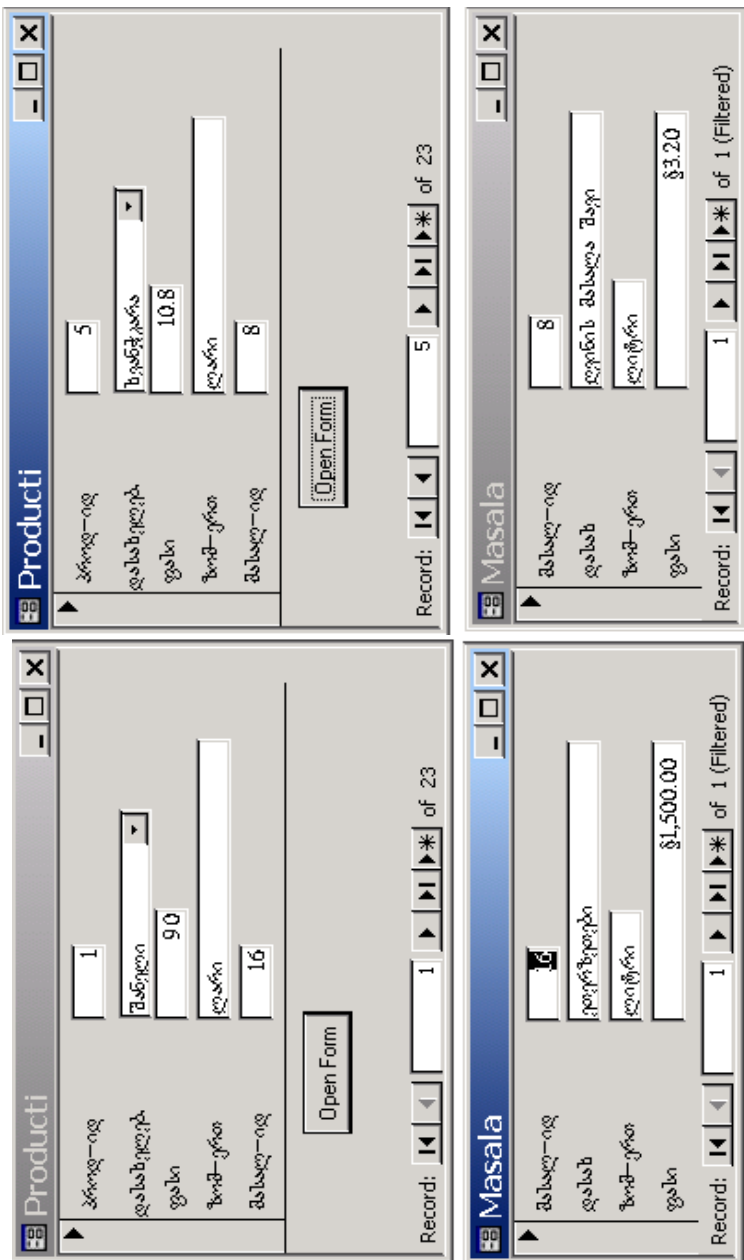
Producti

პროდ-ID
დასახელება
ფასი
ზომ-ერთ
მასალ-ID

1
მაგიდა
90
ცალი
16

Open Form

Record: 1 of 23

Producti

პროდ-ID
დასახელება
ფასი
ზომ-ერთ
მასალ-ID

5
ხელჯოხი
10.8
ცალი
8

Open Form

Record: 5 of 23

Masala

მასალ-ID
დასახ
ზომ-ერთ
ფასი

16
ლითონები
ლითრი
$1,500.00

Record: 1 of 1 (Filtered)

Masala

მასალ-ID
დასახ
ზომ-ერთ
ფასი

8
ლითონის მასალა შავი
ლითრი
$3.20

Record: 1 of 1 (Filtered)